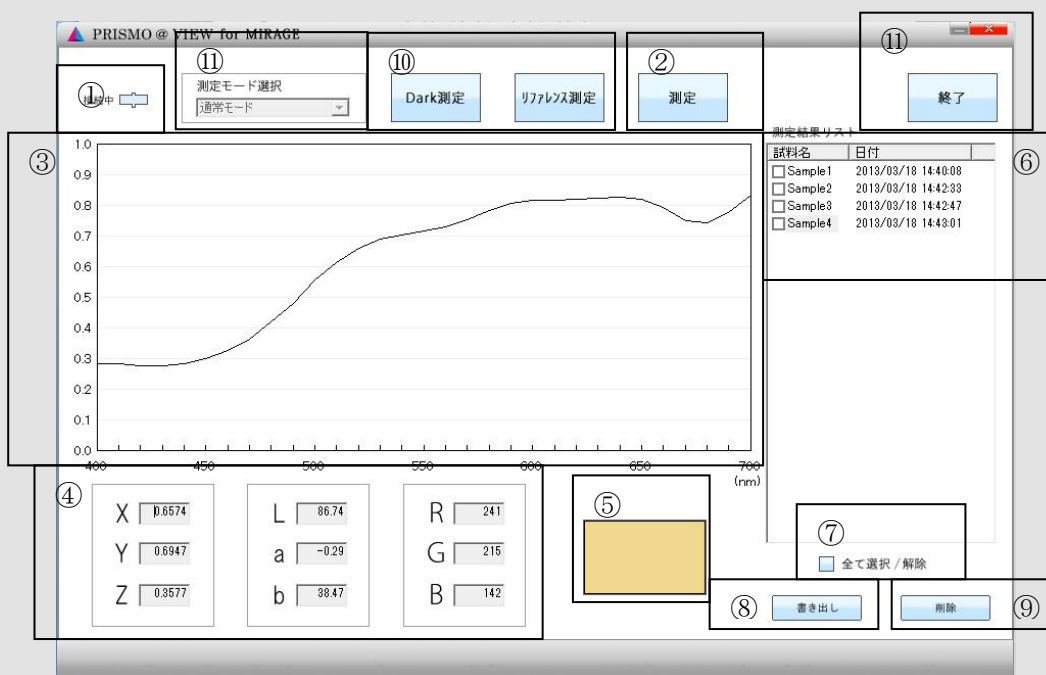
PRISMO @ VIEW for MIRAGE

①
接続中

⑪
測定モード選択
通常モード

⑩
Dark測定
リファレンス測定

②
測定

⑪
終了

③
1.0
0.9
0.8
0.7
0.6
0.5
0.4
0.3
0.2
0.1
0.0
400 450 500 550 600 650 700
(nm)

測定結果リスト
⑥

| 試料名 | 日付 |
|---|---|
| Sample1 | 2013/03/18 14:40:08 |
| Sample2 | 2013/03/18 14:42:33 |
| Sample3 | 2013/03/18 14:42:47 |
| Sample4 | 2013/03/18 14:43:01 |

④
X 0.6574
Y 0.6947
Z 0.3577

L 86.74
a -0.29
b 38.47

R 241
G 215
B 142

⑤

⑦
全て選択 / 解除

⑧
書き出し

削除
⑨